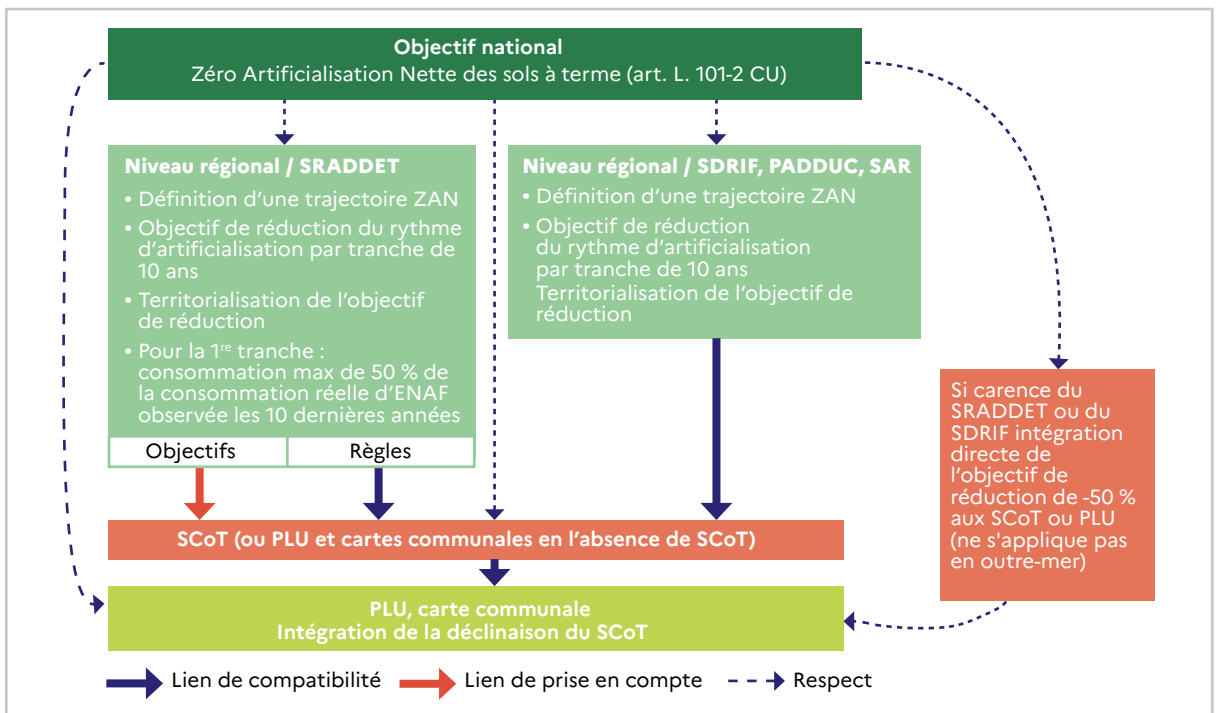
Objectif national
Zéro Artificialisation Nette des sols à terme (art. L. 101-2 CU)

Niveau régional / SRADDET
• Définition d'une trajectoire ZAN
• Objectif de réduction du rythme d'artificialisation par tranche de 10 ans
• Territorialisation de l'objectif de réduction
• Pour la 1$^{re}$ tranche : consommation max de 50 % de la consommation réelle d'ENAF observée les 10 dernières années

| Objectifs | Règles |
|---|---|

Niveau régional / SDRIF, PADDUC, SAR
• Définition d'une trajectoire ZAN
• Objectif de réduction du rythme d'artificialisation par tranche de 10 ans Territorialisation de l'objectif de réduction

Si carence du SRADDET ou du SDRIF intégration directe de l'objectif de réduction de -50 % aux SCoT ou PLU (ne s'applique pas en outre-mer)

SCoT (ou PLU et cartes communales en l'absence de SCoT)

PLU, carte communale
Intégration de la déclinaison du SCoT

Lien de compatibilité Lien de prise en compte Respect